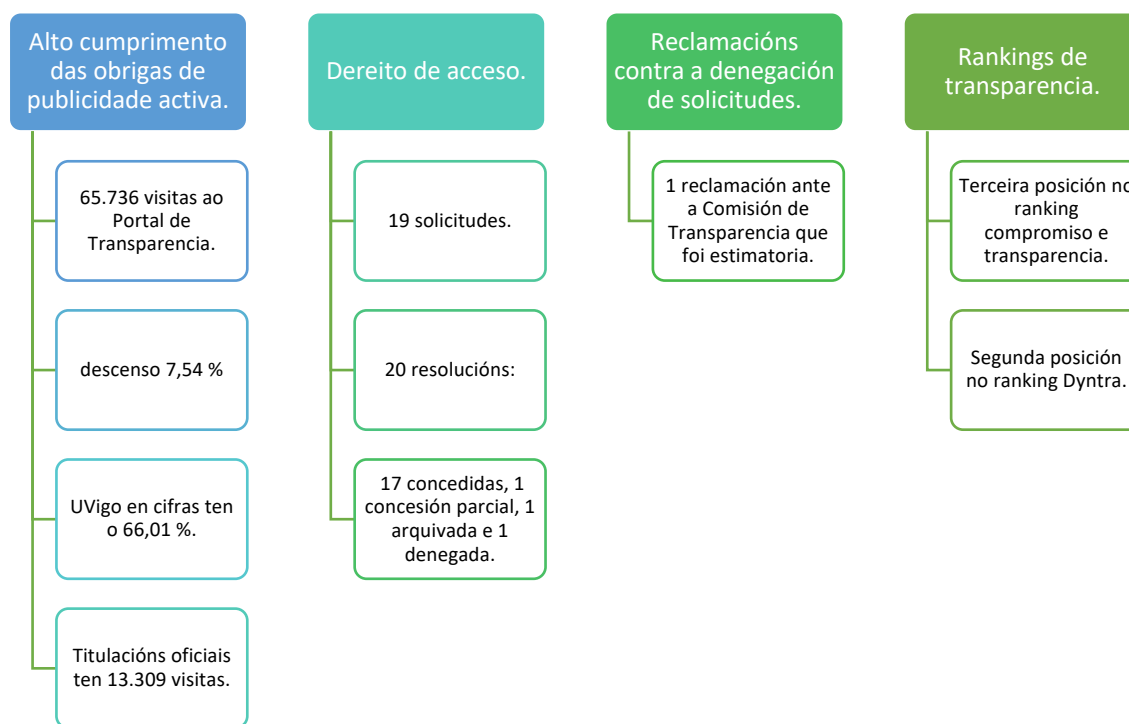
Alto cumprimento das obrigas de publicidade activa.

65.736 visitas ao Portal de Transparencia.

descenso 7,54 %

UVigo en cifras ten o 66,01 %.

Titulacións oficiais ten 13.309 visitas.

Dereito de acceso.

19 solicitudes.

20 resolucións:

17 concedidas, 1 concesión parcial, 1 arquivada e 1 denegada.

Reclamacións contra a denegación de solicitudes.

1 reclamación ante a Comisión de Transparencia que foi estimatoria.

Rankings de transparencia.

Terceira posición no ranking compromiso e transparencia.

Segunda posición no ranking Dyntra.